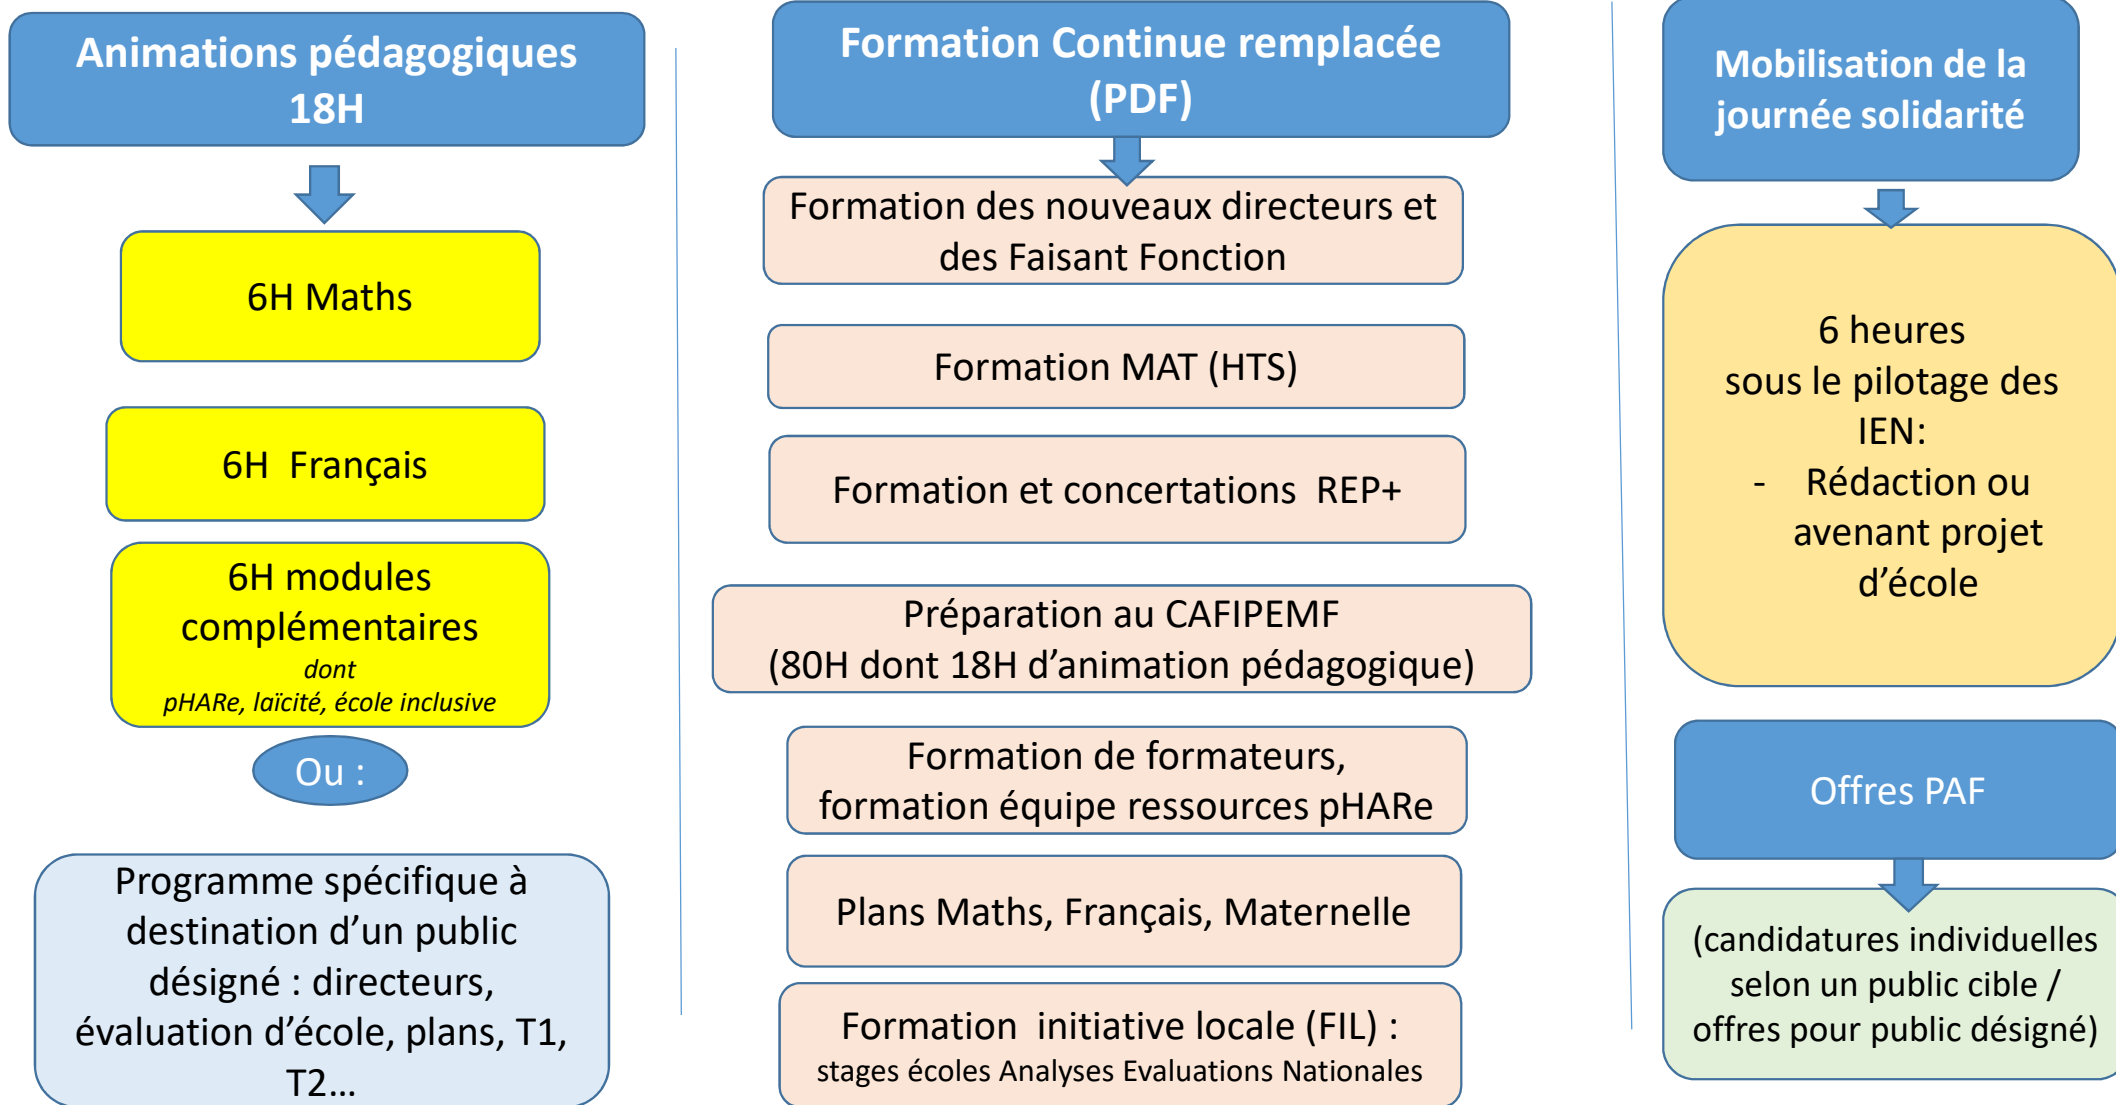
Animations pédagogiques 18H

6H Maths

6H  Français

6H modules complémentaires
dont
pHARe, laïcité, école inclusive

Ou :

Programme spécifique à destination d'un public désigné : directeurs, évaluation d'école, plans, T1, T2…

Formation Continue remplacée (PDF)

Formation des nouveaux directeurs et des Faisant Fonction

Formation MAT (HTS)

Formation et concertations  REP+

Préparation au CAFIPEMF
(80H dont 18H d'animation pédagogique)

Formation de formateurs, formation équipe ressources pHARe

Plans Maths, Français, Maternelle

Formation  initiative locale (FIL) :
stages écoles Analyses Evaluations Nationales

Mobilisation de la journée solidarité

6 heures
sous le pilotage des IEN:
- Rédaction ou avenant projet d'école

Offres PAF

(candidatures individuelles selon un public cible / offres pour public désigné)